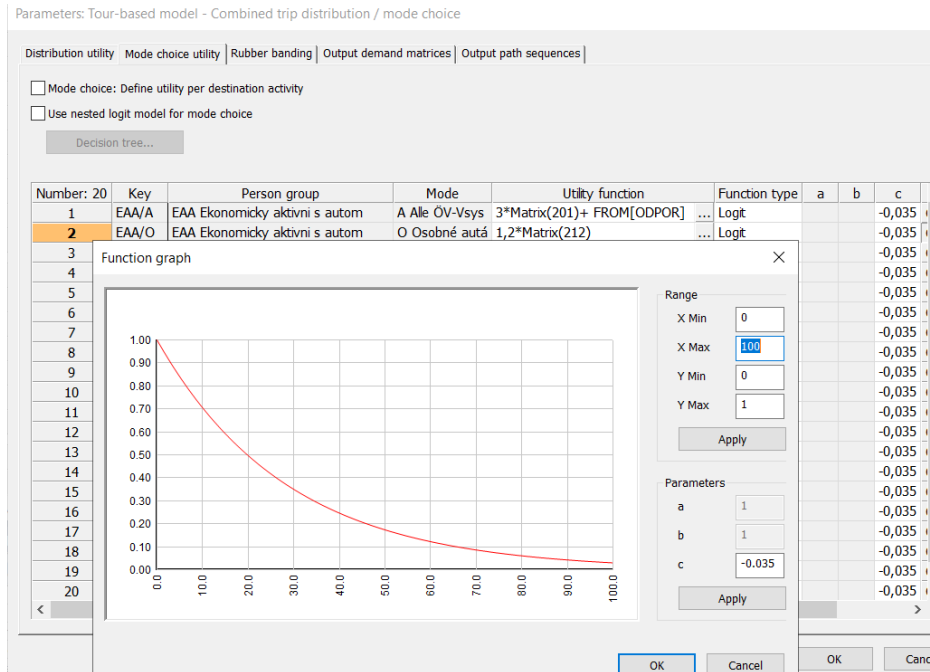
Parameters: Tour-based model - Combined trip distribution / mode choice

Distribution utility | Mode choice utility | Rubber banding | Output demand matrices | Output path sequences

Mode choice: Define utility per destination activity

Use nested logit model for mode choice

Decision tree...

| Number: 20 | Key | Person group | Mode | Utility function | Function type | a | b | c |
|---|---|---|---|---|---|---|---|---|
| 1 | EAA/A | EAA Ekonomicky aktivni s autom | A Alle ÖV-Vsys | 3*Matrix(201)+ FROM[ODPOR] ... | Logit | | | -0,035 |
| 2 | EAA/O | EAA Ekonomicky aktivni s autom | O Osobné autá | 1,2*Matrix(212) ... | Logit | | | -0,035 |
| 3 | | | | | | | | -0,035 |
| 4 | | | | | | | | -0,035 |
| 5 | | | | | | | | -0,035 |
| 6 | | | | | | | | -0,035 |
| 7 | | | | | | | | -0,035 |
| 8 | | | | | | | | -0,035 |
| 9 | | | | | | | | -0,035 |
| 10 | | | | | | | | -0,035 |
| 11 | | | | | | | | -0,035 |
| 12 | | | | | | | | -0,035 |
| 13 | | | | | | | | -0,035 |
| 14 | | | | | | | | -0,035 |
| 15 | | | | | | | | -0,035 |
| 16 | | | | | | | | -0,035 |
| 17 | | | | | | | | -0,035 |
| 18 | | | | | | | | -0,035 |
| 19 | | | | | | | | -0,035 |
| 20 | | | | | | | | -0,035 |

Function graph

1.00
0.90
0.80
0.70
0.60
0.50
0.40
0.30
0.20
0.10
0.00

0.0 10.0 20.0 30.0 40.0 50.0 60.0 70.0 80.0 90.0 100.0

Range
X Min 0
X Max 100
Y Min 0
Y Max 1
Apply

Parameters
a 1
b 1
c -0.035
Apply

OK
Cancel
OK
Canc